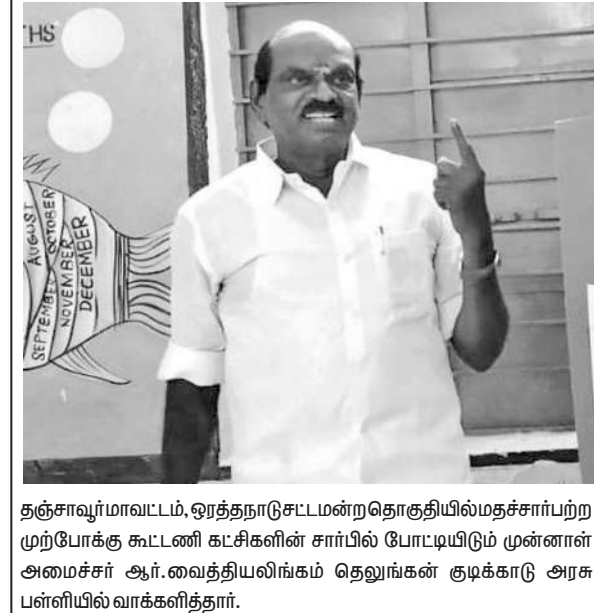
THS

AUGUST
SEPTEMBER
OCTOBER
NOVEMBER
DECEMBER

தஞ்சாவூர்மாவட்டம், ஒரத்தநாடுசட்டமன்றதொகுதியில்மதச்சார்பற்ற முற்போக்கு கூட்டணி கட்சிகளின் சார்பில் போட்டியிடும் முன்னாள் அமைச்சர் ஆர்.வைத்தியலிங்கம் தெலுங்கன் குடிக்காடு அரசு பள்ளியில் வாக்களித்தார்.